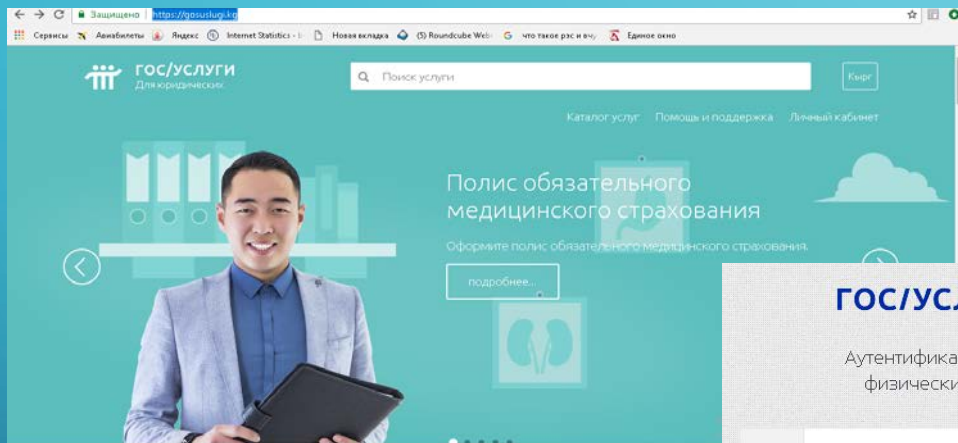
Защищено https://gosuslugi.kg

Сервисы Авиабилеты Яндекс Internet Statistics - Новая вкладка (5) Roundcube Web что такое рэс и вчу Единое окно

ГОС/УСЛУГИ
Для юридических

Поиск услуги

Кырг

Каталог услуг Помощь и поддержка Личный кабинет

Полис обязательного медицинского страхования

Оформите полис обязательного медицинского страхования.

подробнее...

ГОС/УСЛ

Аутентифика
физически